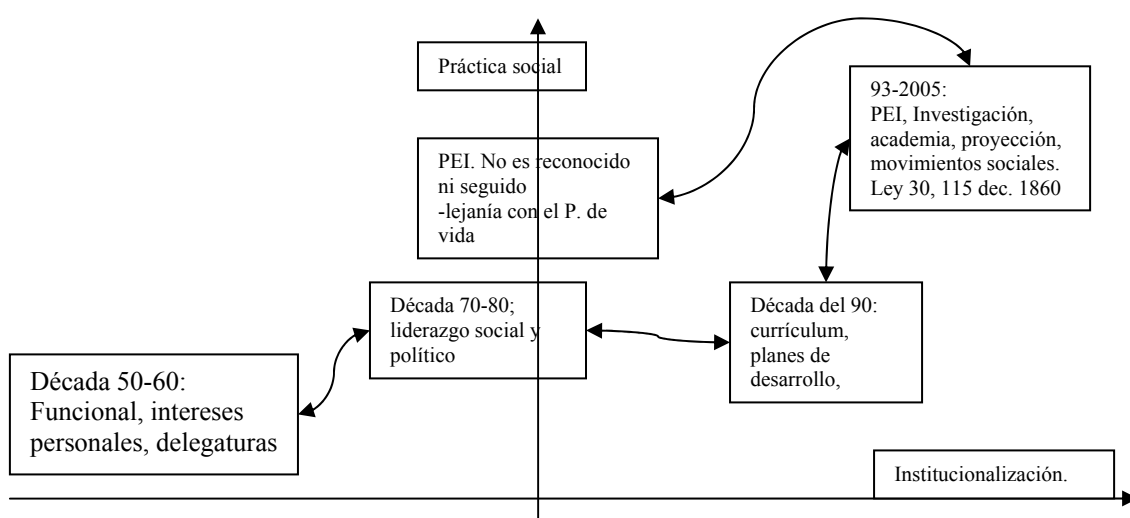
Práctica social

93-2005:
PEI, Investigación, academia, proyección, movimientos sociales. Ley 30, 115 dec. 1860

PEI. No es reconocido ni seguido
-lejanía con el P. de vida

Década 70-80; liderazgo social y político

Década del 90: currículum, planes de desarrollo,

Década 50-60: Funcional, intereses personales, delegaturas

Institucionalización.